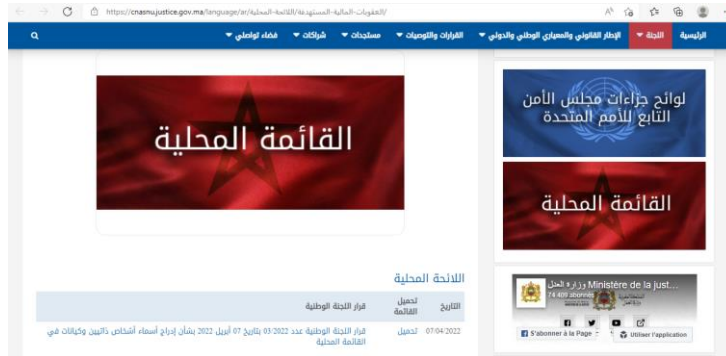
https://cnasnu.justice.gov.ma/language/ar/العقوبات-المالية-المستهدفة/القائمة-المحلية/

الرئيسية اللجنة ▾ الإطار القانوني والمعياري الوطني والدولي ▾ القرارات والتوصيات ▾ مستجدات ▾ شراكات ▾ فضاء تواصلي ▾

لوائح جزاءات مجلس الأمن التابع للأمم المتحدة

القائمة المحلية

القائمة المحلية

اللائحة المحلية

| التاريخ | تحميل القائمة | قرار اللجنة الوطنية |
|---|---|---|
| 07/04/2022 | تحميل | قرار اللجنة الوطنية عدد 03/2022 بتاريخ 07 أبريل 2022 بشأن إدراج أسماء أشخاص ذاتيين وكيانات في القائمة المحلية |

وزارة العدل Ministère de la just...
74 409 abonnés
S'abonner à la Page
Utiliser l'application